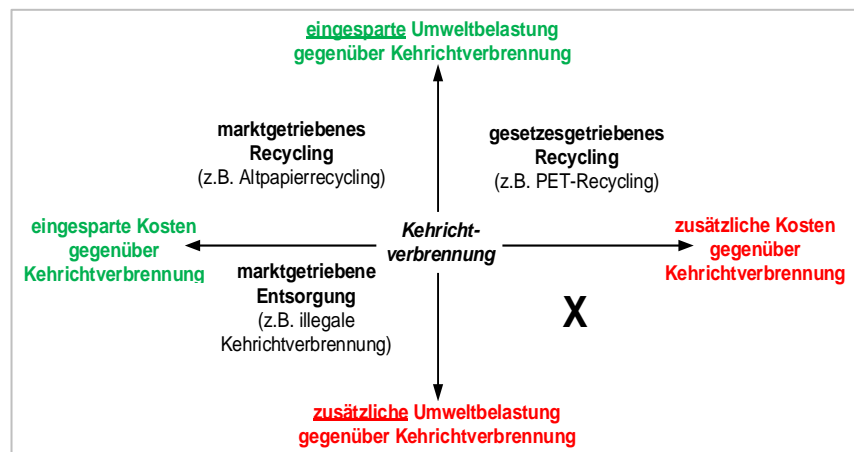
eingesparte Umweltbelastung gegenüber Kehrichtverbrennung

marktgetriebenes Recycling (z.B. Altpapierrecycling)

gesetzesgetriebenes Recycling (z.B. PET-Recycling)

eingesparte Kosten gegenüber Kehrichtverbrennung

Kehrichtverbrennung

zusätzliche Kosten gegenüber Kehrichtverbrennung

marktgetriebene Entsorgung (z.B. illegale Kehrichtverbrennung)

X

zusätzliche Umweltbelastung gegenüber Kehrichtverbrennung